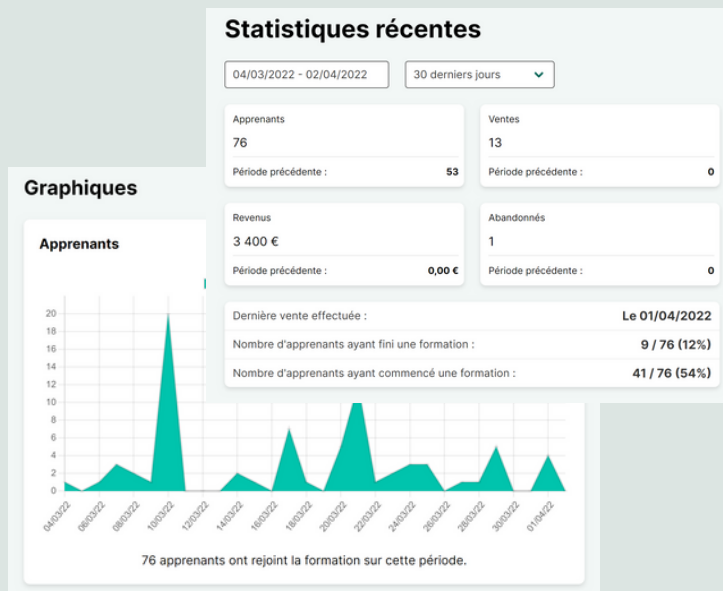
Statistiques récentes

04/03/2022 - 02/04/2022

30 derniers jours

Apprenants
76
Période précédente : 53

Ventes
13
Période précédente : 0

Revenus
3 400 €
Période précédente : 0,00 €

Abandonnés
1
Période précédente : 0

Dernière vente effectuée : Le 01/04/2022

Nombre d'apprenants ayant fini une formation : 9 / 76 (12%)

Nombre d'apprenants ayant commencé une formation : 41 / 76 (54%)

Graphiques

Apprenants

20
18
16
14
12
10
8
6
4
2
0

04/03/22 06/03/22 08/03/22 10/03/22 12/03/22 14/03/22 16/03/22 18/03/22 20/03/22 22/03/22 24/03/22 26/03/22 28/03/22 30/03/22 01/04/22

76 apprenants ont rejoint la formation sur cette période.